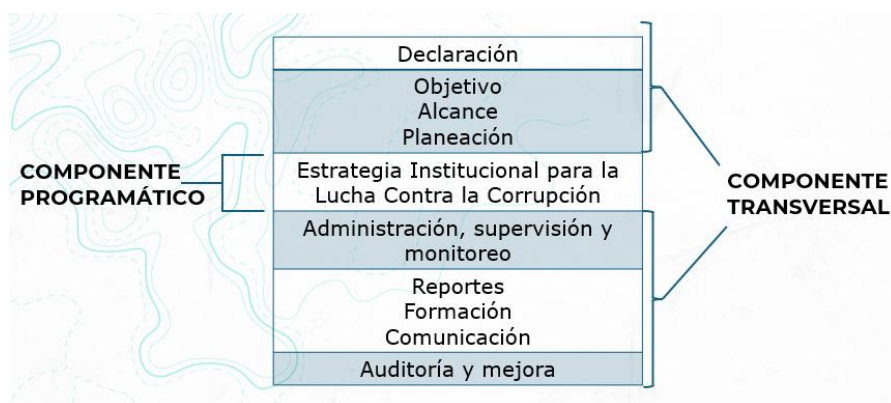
Declaración

Objetivo
Alcance
Planeación

COMPONENTE PROGRAMÁTICO

Estrategia Institucional para la Lucha Contra la Corrupción

COMPONENTE TRANSVERSAL

Administración, supervisión y monitoreo

Reportes
Formación
Comunicación

Auditoría y mejora